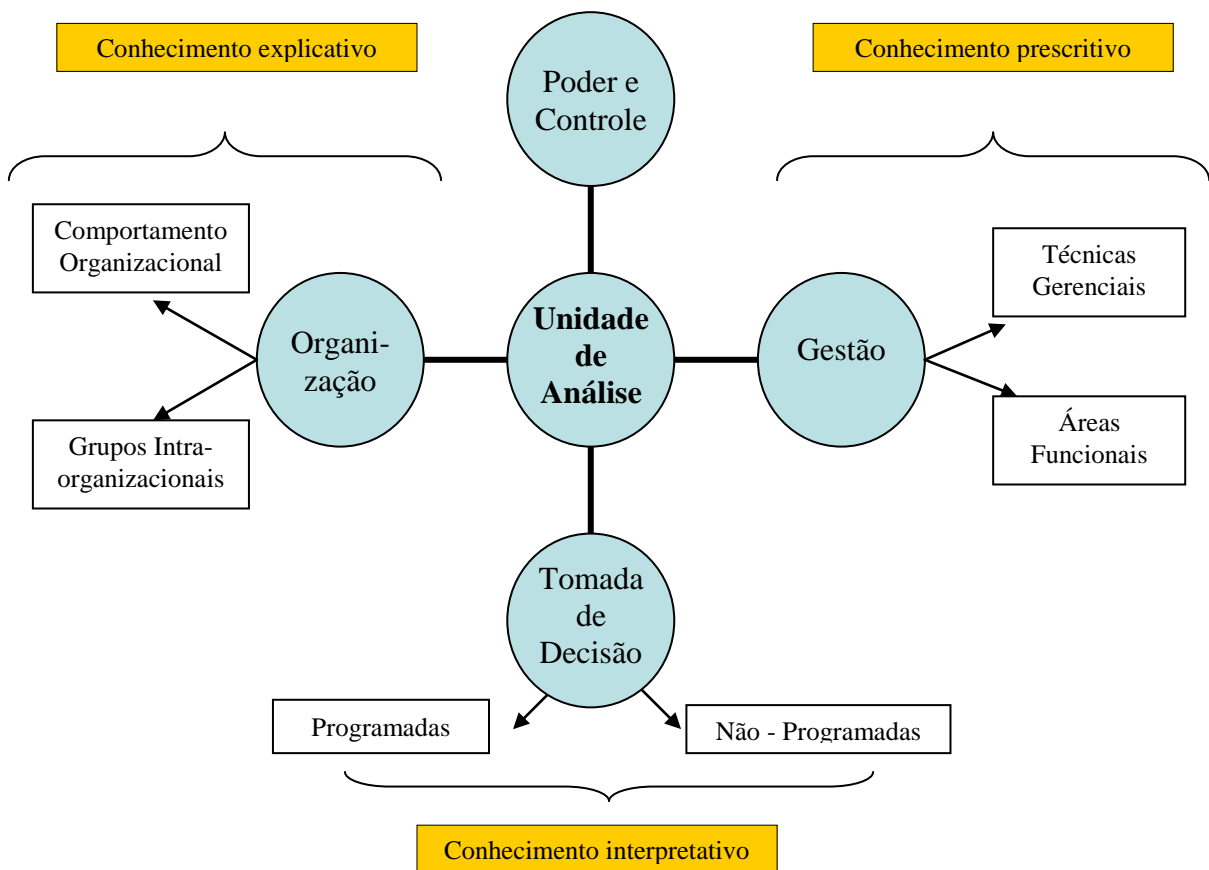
Conhecimento explicativo

Poder e Controle

Conhecimento prescritivo

Comportamento Organizacional

Técnicas Gerenciais

Organi-zação

**Unidade de Análise**

Gestão

Áreas Funcionais

Grupos Intra-organizacionais

Tomada de Decisão

Programadas

Não - Programadas

Conhecimento interpretativo